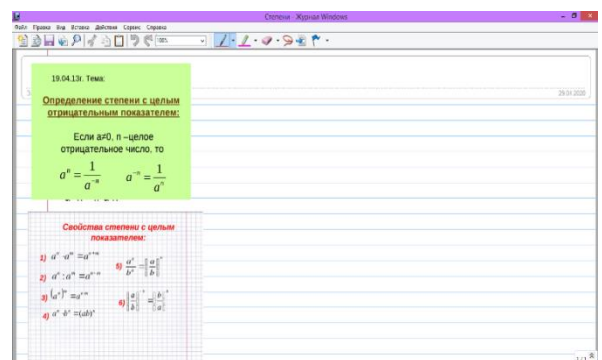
Степени - Журнал Windows

Файл Правка Вид Вставка Действия Сервис Справка

100%

29.04.2020

19.04.13г. Тема:

Определение степени с целым отрицательным показателем:

Если a≠0, n –целое отрицательное число, то

$a^n = \frac{1}{a^{-n}}$ $a^{-n} = \frac{1}{a^n}$

Свойства степени с целым показателем:

1) $a^m \cdot a^n = a^{m+n}$

2) $a^m : a^n = a^{m-n}$

3) $(a^m)^n = a^{mn}$

4) $a^n \cdot b^n = (ab)^n$

5) $\frac{a^n}{b^n} = \left(\frac{a}{b}\right)^n$

6) $\left(\frac{a}{b}\right)^{-n} = \left(\frac{b}{a}\right)^n$

1/1